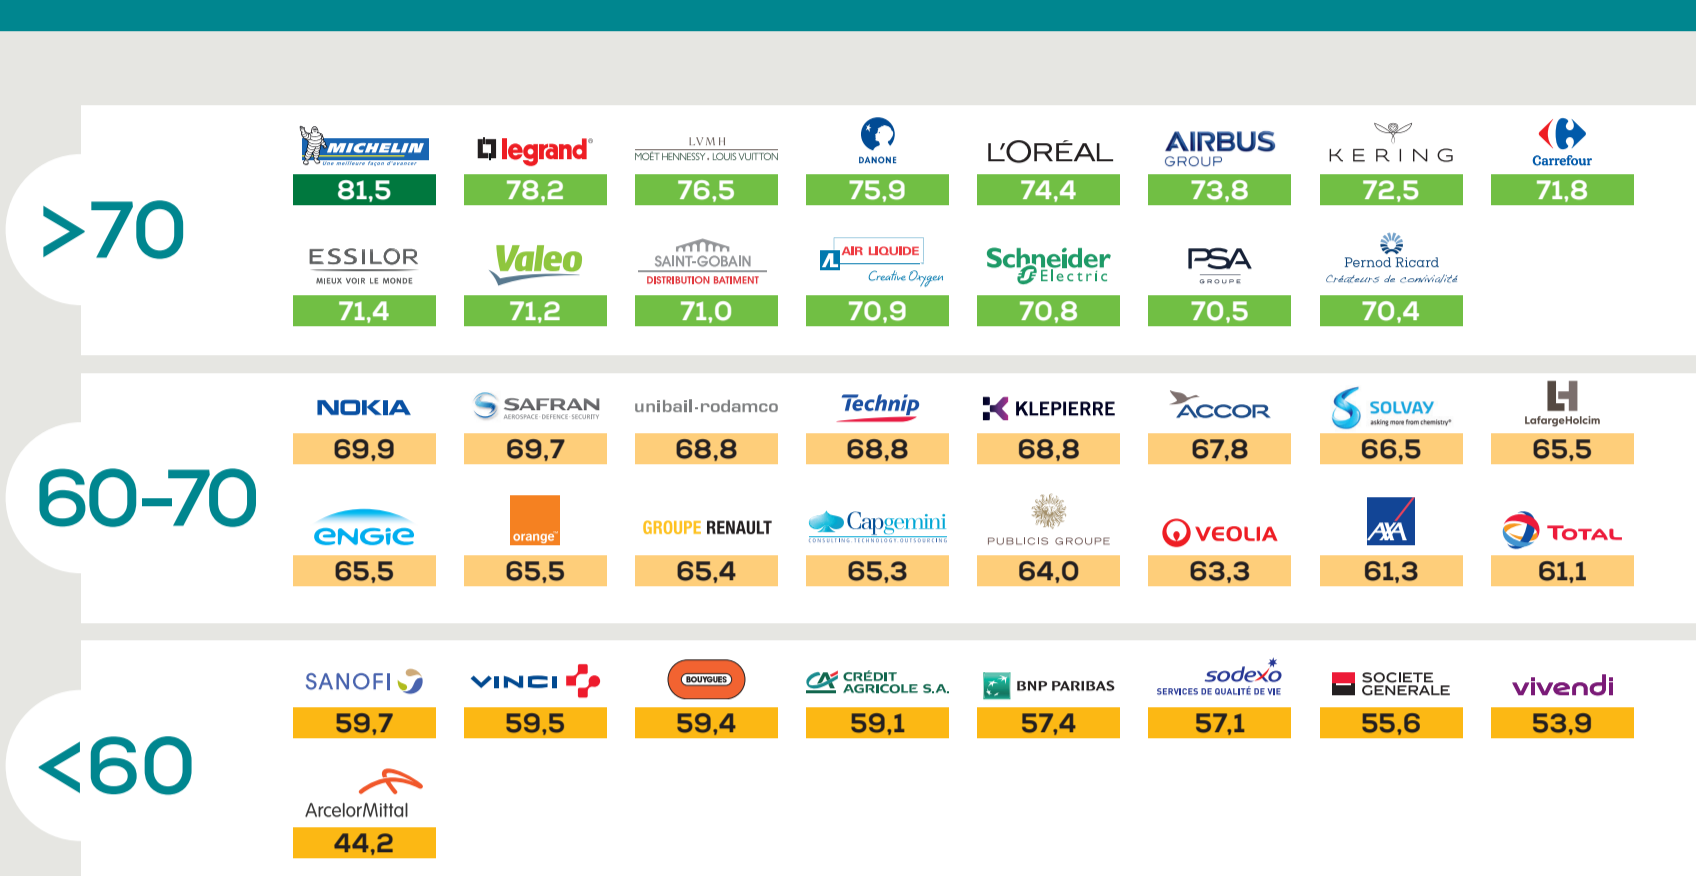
>70

MICHELIN Une meilleure façon d'avancer
81,5

legrand
78,2

LVMH MOËT HENNESSY . LOUIS VUITTON
76,5

DANONE
75,9

L'ORÉAL
74,4

AIRBUS GROUP
73,8

KERING
72,5

Carrefour
71,8

ESSILOR MIEUX VOIR LE MONDE
71,4

Valeo
71,2

SAINT-GOBAIN DISTRIBUTION BATIMENT
71,0

AIR LIQUIDE Creative Oxygen
70,9

Schneider Electric
70,8

PSA GROUPE
70,5

Pernod Ricard Créateurs de convivialité
70,4

60-70

NOKIA
69,9

SAFRAN AEROSPACE DEFENCE SECURITY
69,7

unibail-rodamco
68,8

Technip
68,8

KLEPIERRE
68,8

ACCOR
67,8

SOLVAY asking more from chemistry
66,5

LafargeHolcim
65,5

ENGIE
65,5

orange
65,5

GROUPE RENAULT
65,4

Capgemini CONSULTING.TECHNOLOGY.OUTSOURCING
65,3

PUBLICIS GROUPE
64,0

VEOLIA
63,3

AXA
61,3

TOTAL
61,1

<60

SANOFI
59,7

VINCI
59,5

BOUYGUES
59,4

CRÉDIT AGRICOLE S.A.
59,1

BNP PARIBAS
57,4

sodexo SERVICES DE QUALITÉ DE VIE
57,1

SOCIETE GENERALE
55,6

vivendi
53,9

ArcelorMittal
44,2